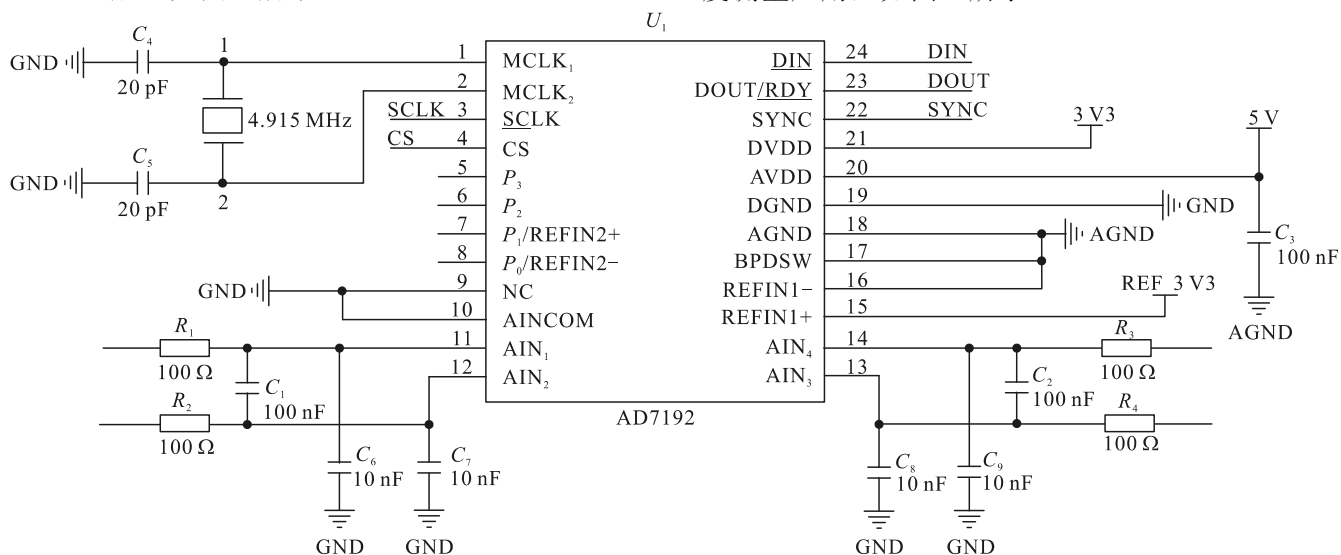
$U_1$

GND $C_4$ 20 pF 1 4.915 MHz $C_5$ GND 20 pF 2

SCLK CS

1 MCLK$_1$
2 MCLK$_2$
3 SCLK
4 CS
5 $P_3$
6 $P_2$
7 $P_1$/REFIN2+
8 $P_0$/REFIN2−
9 NC
10 AINCOM
11 AIN$_1$
12 AIN$_2$

DIN 24
DOUT/RDY 23
SYNC 22
DVDD 21
AVDD 20
DGND 19
AGND 18
BPDSW 17
REFIN1− 16
REFIN1+ 15
AIN$_4$ 14
AIN$_3$ 13

DIN DOUT SYNC 3 V3 5 V GND AGND $C_3$ 100 nF AGND REF 3 V3

GND

$R_1$ 100 Ω $C_1$ 100 nF $R_2$ 100 Ω $C_6$ 10 nF $C_7$ 10 nF GND GND

AD7192

$R_3$ 100 Ω $C_2$ 100 nF $R_4$ 100 Ω $C_8$ 10 nF $C_9$ 10 nF GND GND